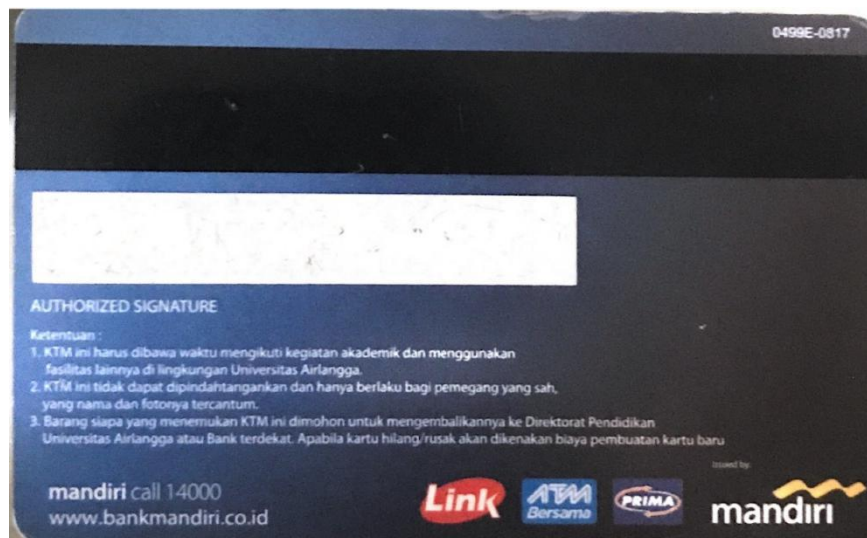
0499E-0817

AUTHORIZED SIGNATURE

Ketentuan :
1. KTM ini harus dibawa waktu mengikuti kegiatan akademik dan menggunakan fasilitas lainnya di lingkungan Universitas Airlangga.
2. KTM ini tidak dapat dipindahtangankan dan hanya berlaku bagi pemegang yang sah, yang nama dan fotonya tercantum.
3. Barang siapa yang menemukan KTM ini dimohon untuk mengembalikannya ke Direktorat Pendidikan Universitas Airlangga atau Bank terdekat. Apabila kartu hilang/rusak akan dikenakan biaya pembuatan kartu baru

mandiri call 14000
www.bankmandiri.co.id

Link
ATM Bersama
PRIMA
issued by
mandiri